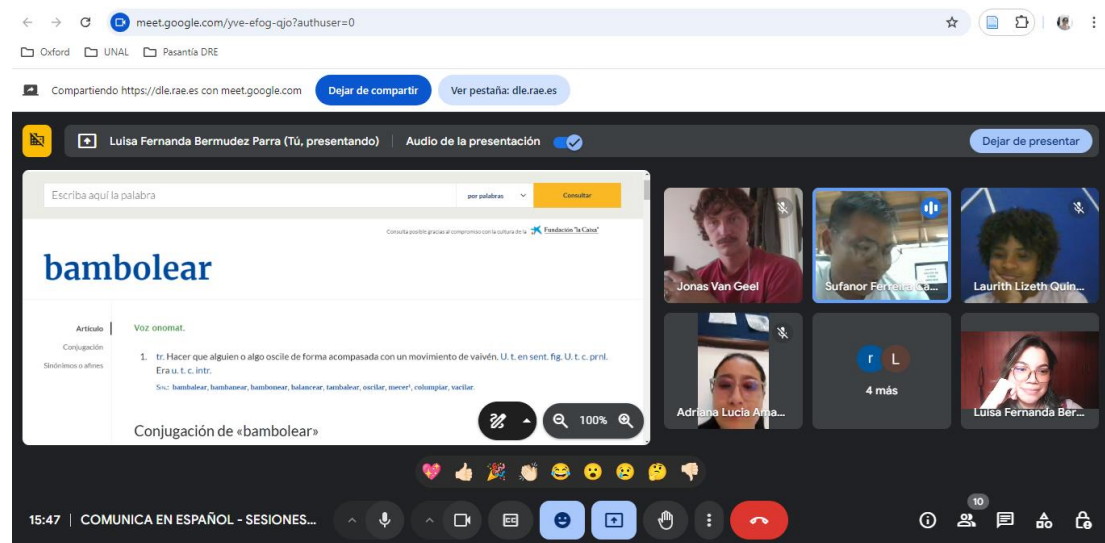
meet.google.com/yve-efog-qjo?authuser=0

Oxford  UNAL  Pasantía DRE

Compartiendo https://dle.rae.es con meet.google.com  Dejar de compartir  Ver pestaña: dle.rae.es

Luisa Fernanda Bermudez Parra (Tú, presentando)  Audio de la presentación  Dejar de presentar

Escriba aquí la palabra  por palabras  Consultar

Consulta posible gracias al compromiso con la cultura de la Fundación "la Caixa"

bambolear

Artículo
Conjugación
Sinónimos o afines

Voz onomat.

1. tr. Hacer que alguien o algo oscile de forma acompasada con un movimiento de vaivén. U. t. en sent. fig. U. t. c. prnl. Era u. t. c. intr.

Sin.: bambalear, bambanear, bambonear, balancear, tambalear, oscilar, mecer¹, columpiar, vacilar.

Conjugación de «bambolear»

100%

Jonas Van Geel  Sufanor Ferreira Ca...  Laurith Lizeth Quin...

Adriana Lucía Ama...  r L 4 más  Luisa Fernanda Ber...

15:47 | COMUNICA EN ESPAÑOL - SESIONES...

10